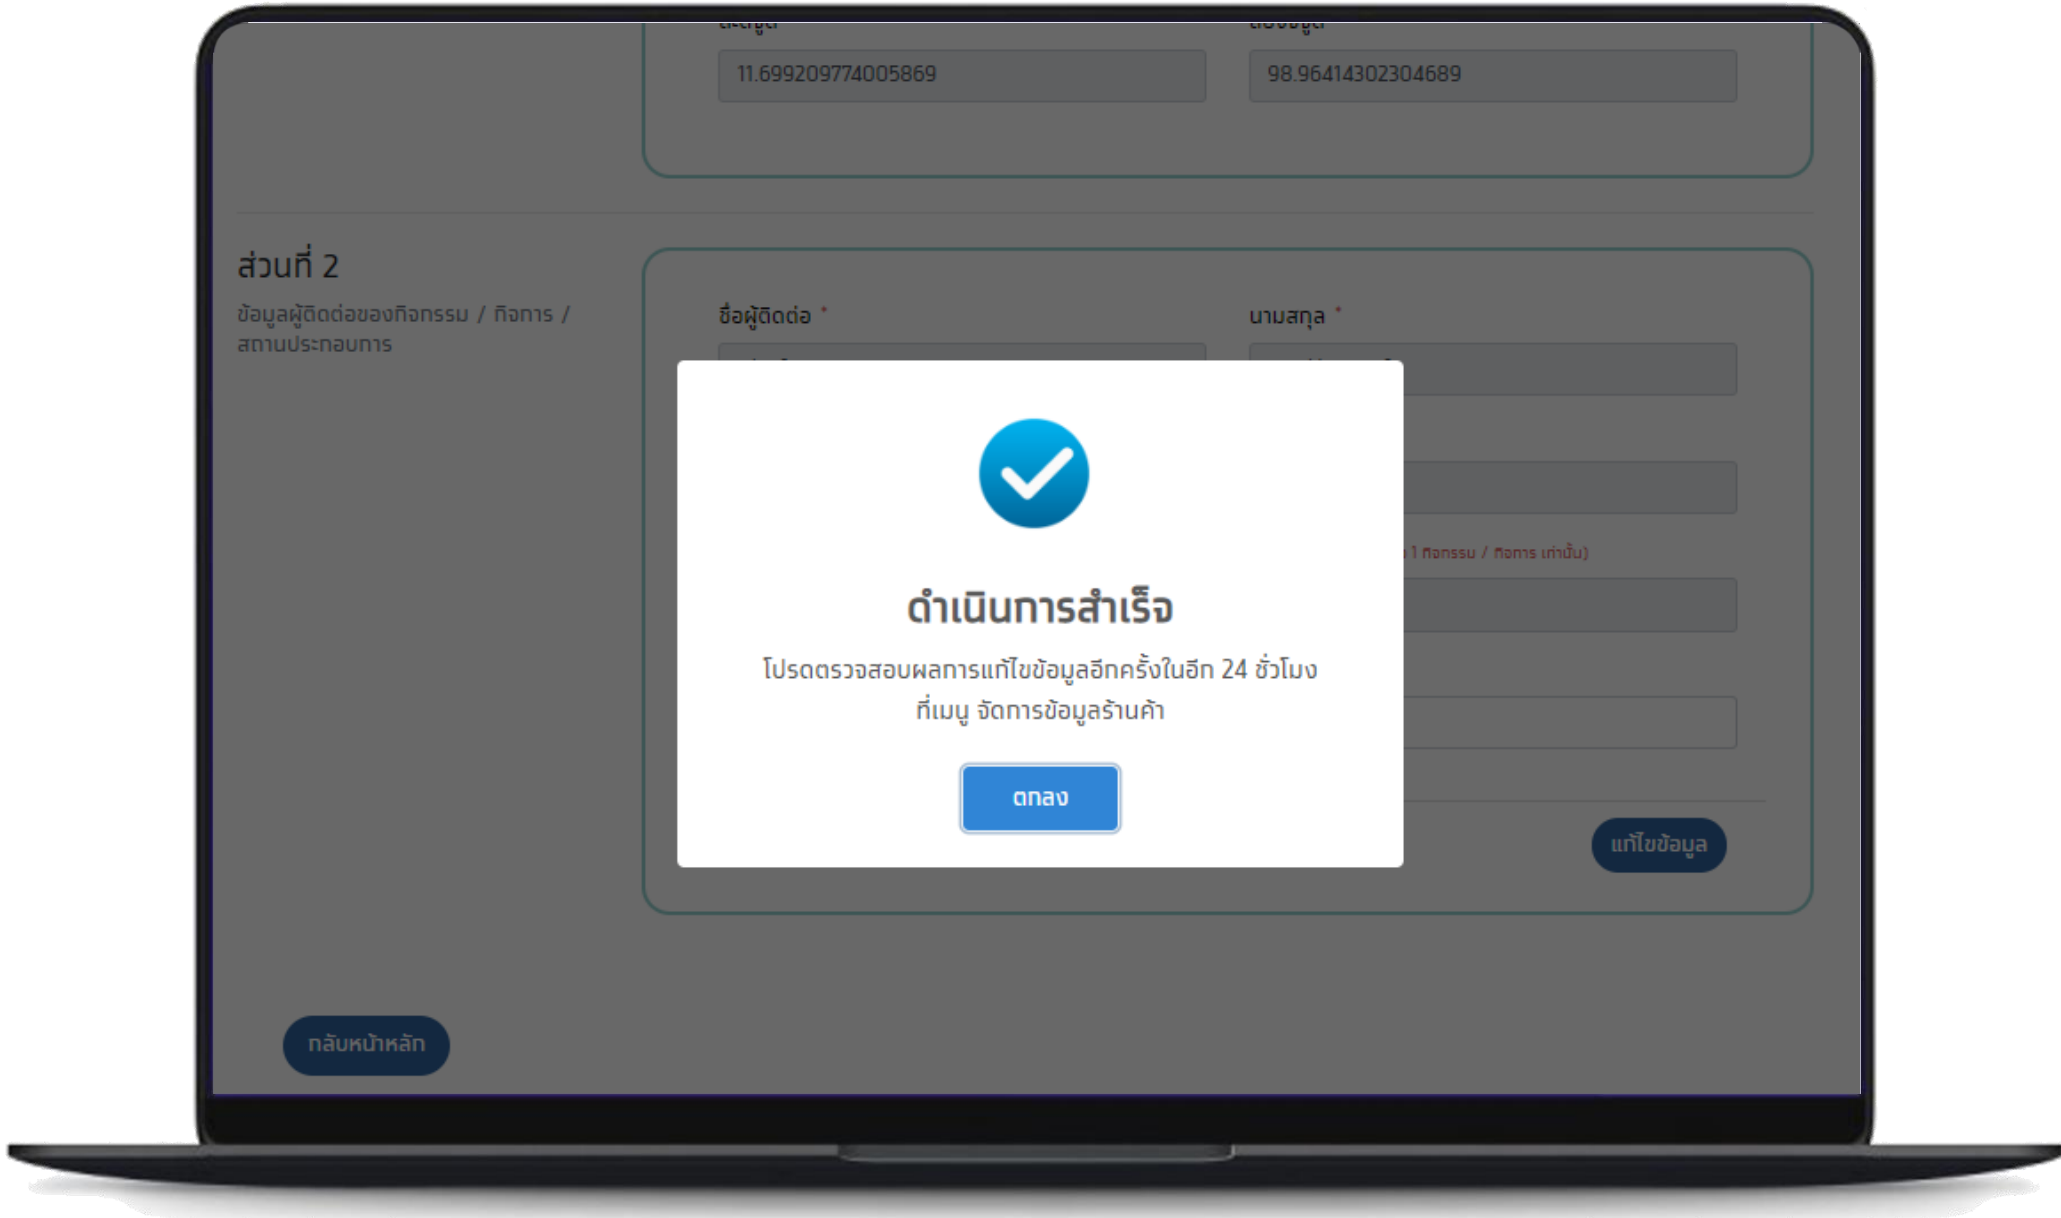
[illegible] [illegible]

11.699209774005869

98.96414302304689

ส่วนที่ 2

ข้อมูลผู้ติดต่อของกิจกรรม / กิจการ / สถานประกอบการ

ชื่อผู้ติดต่อ *

นามสกุล *

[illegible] 1 กิจกรรม / กิจการ เท่านั้น)

ดำเนินการสำเร็จ

โปรดตรวจสอบผลการแก้ไขข้อมูลอีกครั้งในอีก 24 ชั่วโมง ที่เมนู จัดการข้อมูลร้านค้า

ตกลง

แก้ไขข้อมูล

กลับหน้าหลัก